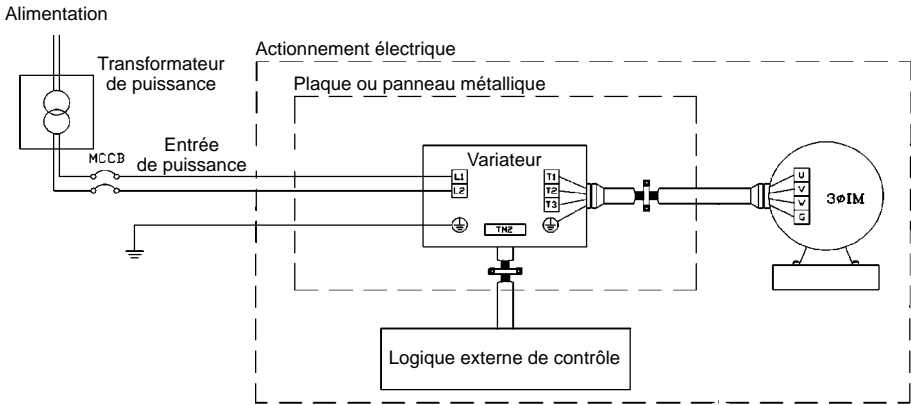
Alimentation

Transformateur de puissance

Actionnement électrique

Plaque ou panneau métallique

MCCB

Entrée de puissance

Variateur

L1
L2

T1
T2
T3

TM2

U
V
W
G

3øIM

Logique externe de contrôle